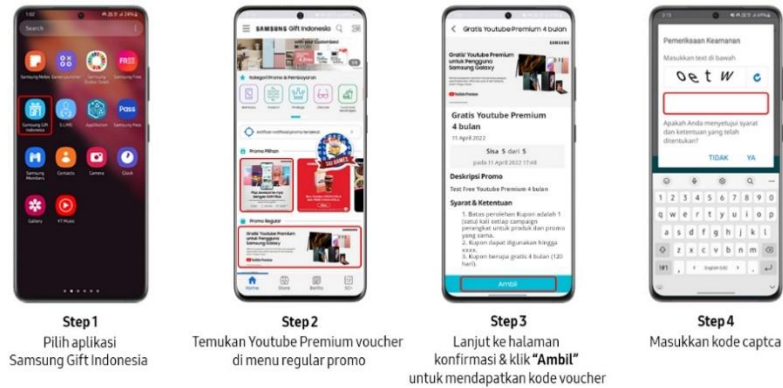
Search

Samsung Notes
Samsung Gift Indonesia
SmartThings
Samsung Free
Pass
Samsung Members
Contacts
Camera
Clock
Gallery
YT Music

SAMSUNG Gift Indonesia
Promo Pilihan
Promo Reguler
Gratis Youtube Premium untuk Pengguna Samsung Galaxy

Gratis Youtube Premium 4 bulan
SAMSUNG
Gratis Youtube Premium untuk Pengguna Samsung Galaxy
Gratis Youtube Premium 4 bulan
11 April 2022
Sisa 5 dari 5
pada 11 April 2022 17:48
Deskripsi Promo
Test Free Youtube Premium 4 bulan
Syarat & Ketentuan
Ambil

Pemeriksaan Keamanan
Masukkan text di bawah
oetw c
Apakah Anda menyetujui syarat dan ketentuan yang telah ditentukan?
TIDAK YA

Step 1
Pilih aplikasi Samsung Gift Indonesia

Step 2
Temukan Youtube Premium voucher di menu regular promo

Step 3
Lanjut ke halaman konfirmasi & klik **"Ambil"** untuk mendapatkan kode voucher

Step 4
Masukkan kode captca